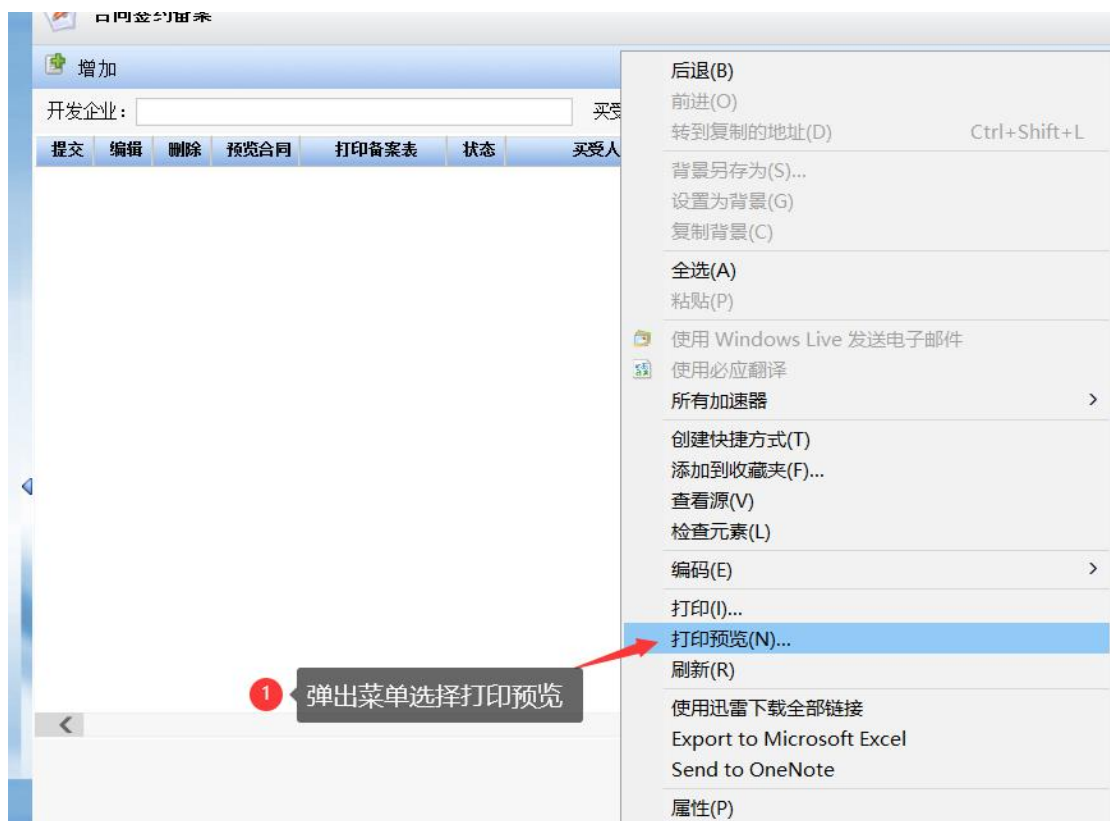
合同签约备案

增加

开发企业：

买受

| 提交 | 编辑 | 删除 | 预览合同 | 打印备案表 | 状态 | 买受人 |
|---|---|---|---|---|---|---|

后退(B)
前进(O)
转到复制的地址(D) Ctrl+Shift+L
背景另存为(S)...
设置为背景(G)
复制背景(C)
全选(A)
粘贴(P)
使用 Windows Live 发送电子邮件
使用必应翻译
所有加速器
创建快捷方式(T)
添加到收藏夹(F)...
查看源(V)
检查元素(L)
编码(E)
打印(I)...
打印预览(N)...
刷新(R)
使用迅雷下载全部链接
Export to Microsoft Excel
Send to OneNote
属性(P)

1 弹出菜单选择打印预览